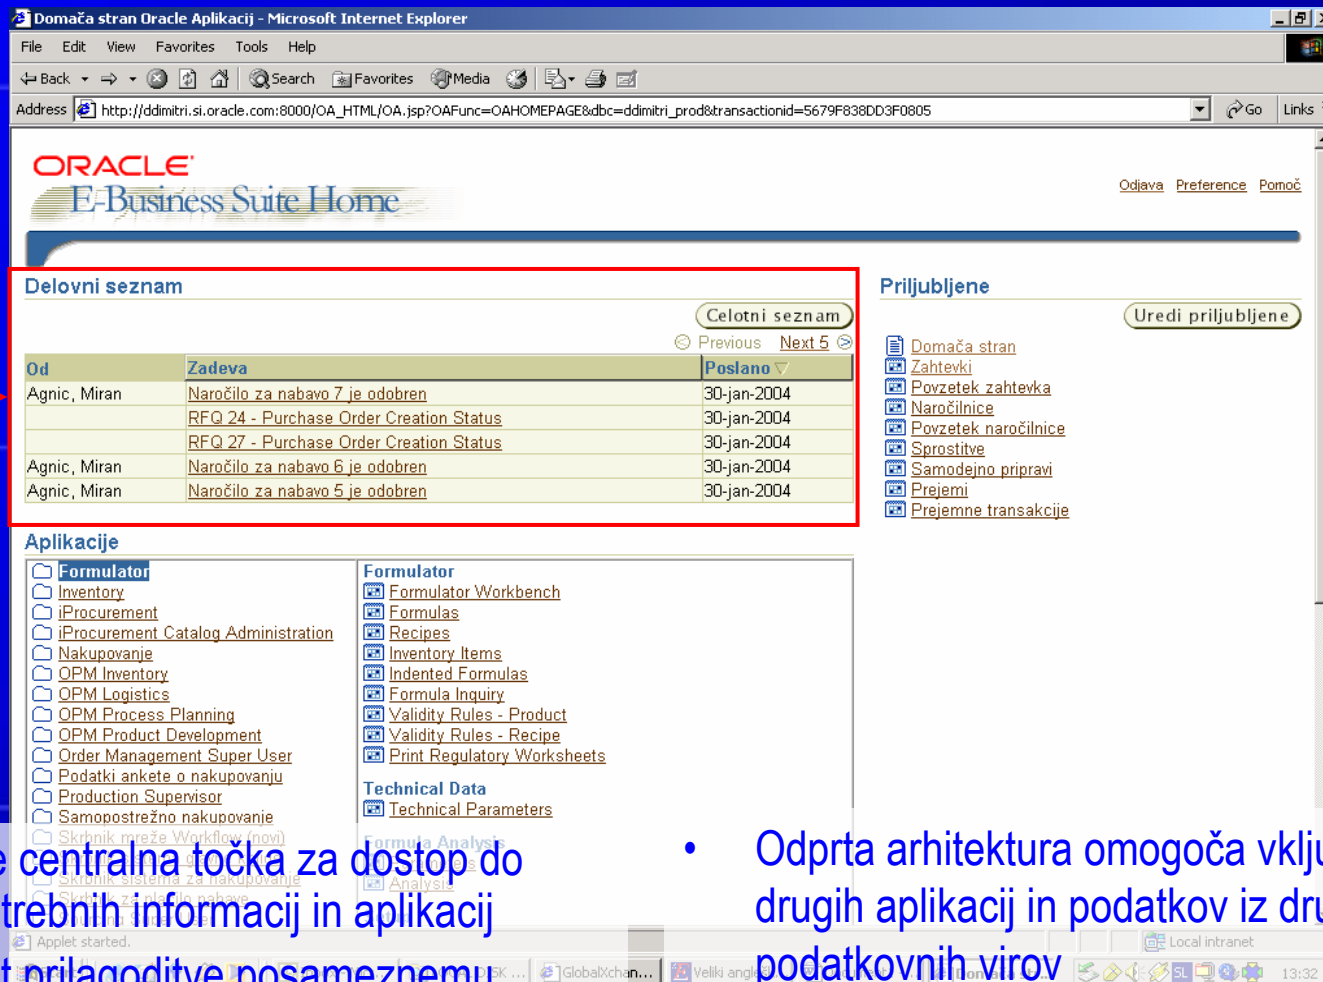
Domača stran Oracle Aplikacij - Microsoft Internet Explorer

File Edit View Favorites Tools Help

Back Search Favorites Media

Address http://ddimitri.si.oracle.com:8000/OA_HTML/OA.jsp?OAFunc=OAHOMEPAGE&dbc=ddimitri_prod&transactionid=5679F838DD3F0805 Go Links

ORACLE
E-Business Suite Home

Odjava Preference Pomoč

Delovni seznam

Celotni seznam

Previous Next 5

| Od | Zadeva | Poslano |
|---|---|---|
| Agnic, Miran | Naročilo za nabavo 7 je odobren | 30-jan-2004 |
| | RFQ 24 - Purchase Order Creation Status | 30-jan-2004 |
| | RFQ 27 - Purchase Order Creation Status | 30-jan-2004 |
| Agnic, Miran | Naročilo za nabavo 6 je odobren | 30-jan-2004 |
| Agnic, Miran | Naročilo za nabavo 5 je odobren | 30-jan-2004 |

Priljubljene

Uredi priljubljene

Domača stran
Zahtevki
Povzetek zahtevka
Naročilnice
Povzetek naročilnice
Sprostitve
Samodejno pripravi
Prejemi
Prejemne transakcije

Aplikacije

Formulator
Inventory
iProcurement
iProcurement Catalog Administration
Nakupovanje
OPM Inventory
OPM Logistics
OPM Process Planning
OPM Product Development
Order Management Super User
Podatki ankete o nakupovanju
Production Supervisor
Samopostrežno nakupovanje
Skrbnik mreže Workflow (novi)
Skrbnik sistema za nakupovanje

Formulator
Formulator Workbench
Formulas
Recipes
Inventory Items
Indented Formulas
Formula Inquiry
Validity Rules - Product
Validity Rules - Recipe
Print Regulatory Worksheets

Technical Data
Technical Parameters

Formula Analysis
Analysis

Applet started. Local intranet

GlobalXchan... Veliki angl... 13:32

e centralna točka za dostop do
trebnih informacij in aplikacij
t prilagoditve posameznemu

• Odprta arhitektura omogoča vklju
drugih aplikacij in podatkov iz dru
podatkovnih virov